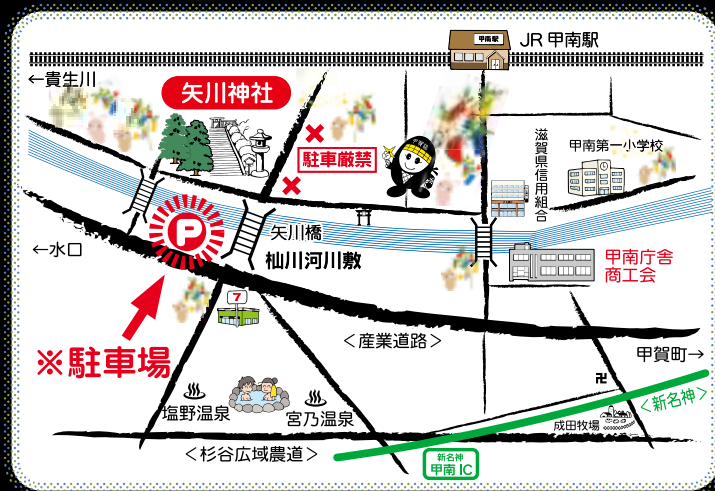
甲南駅
JR 甲南駅

←貴生川

矢川神社

駐車厳禁

甲南第一小学校

滋賀県信用組合

←水口

P

矢川橋
杣川河川敷

甲南庁舎
商工会

7

※駐車場

＜産業道路＞

甲賀町→

卍

新名神

成田牧場

塩野温泉

宮乃温泉

＜杉谷広域農道＞

新名神
甲南 IC